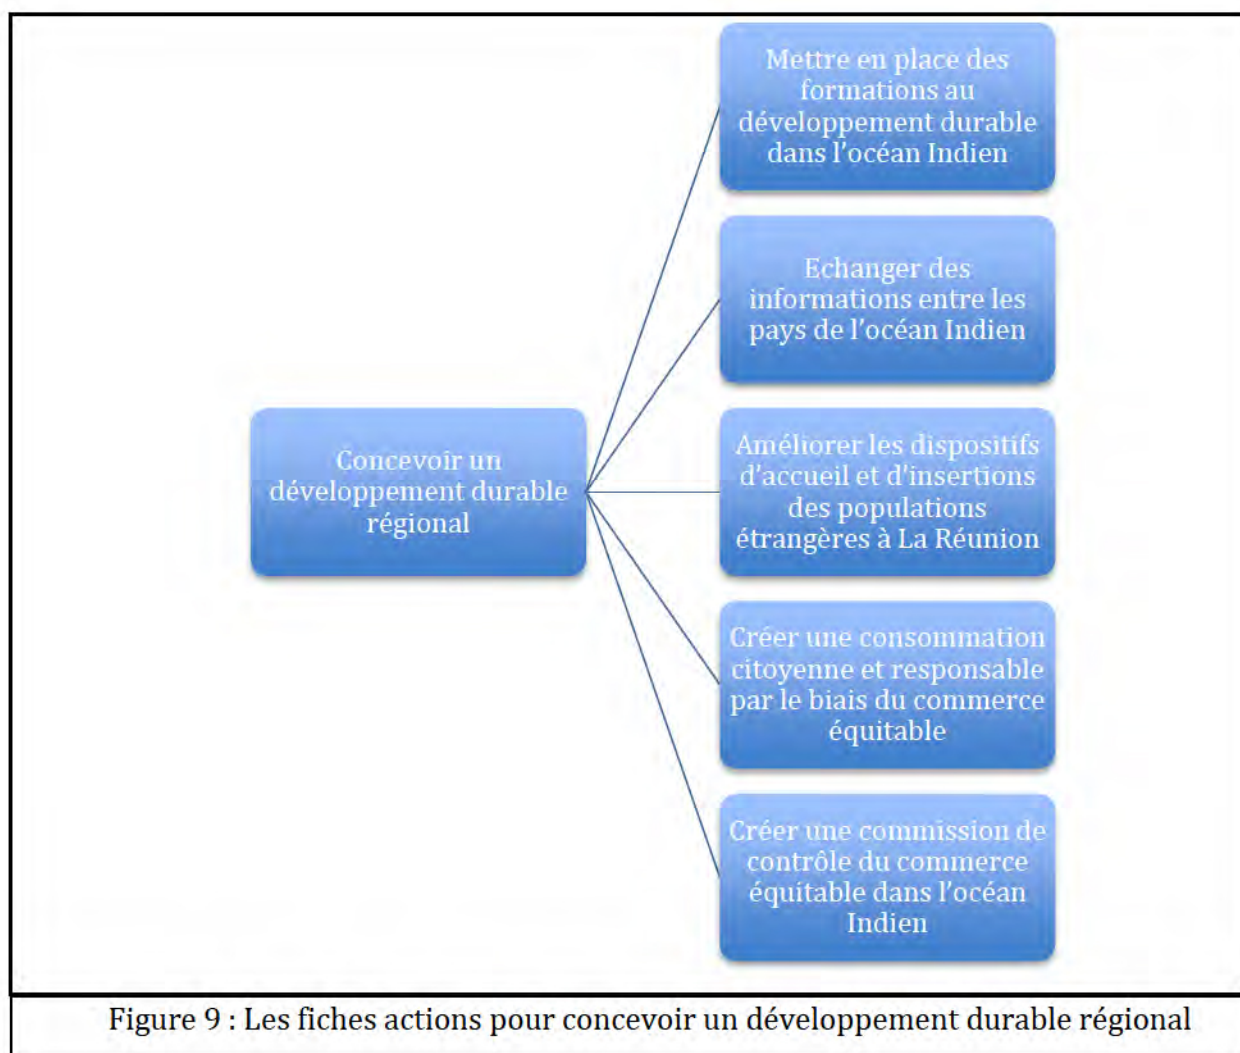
Concevoir un développement durable régional

Mettre en place des formations au développement durable dans l'océan Indien

Echanger des informations entre les pays de l'océan Indien

Améliorer les dispositifs d'accueil et d'insertions des populations étrangères à La Réunion

Créer une consommation citoyenne et responsable par le biais du commerce équitable

Créer une commission de contrôle du commerce équitable dans l'océan Indien

Figure 9 : Les fiches actions pour concevoir un développement durable régional